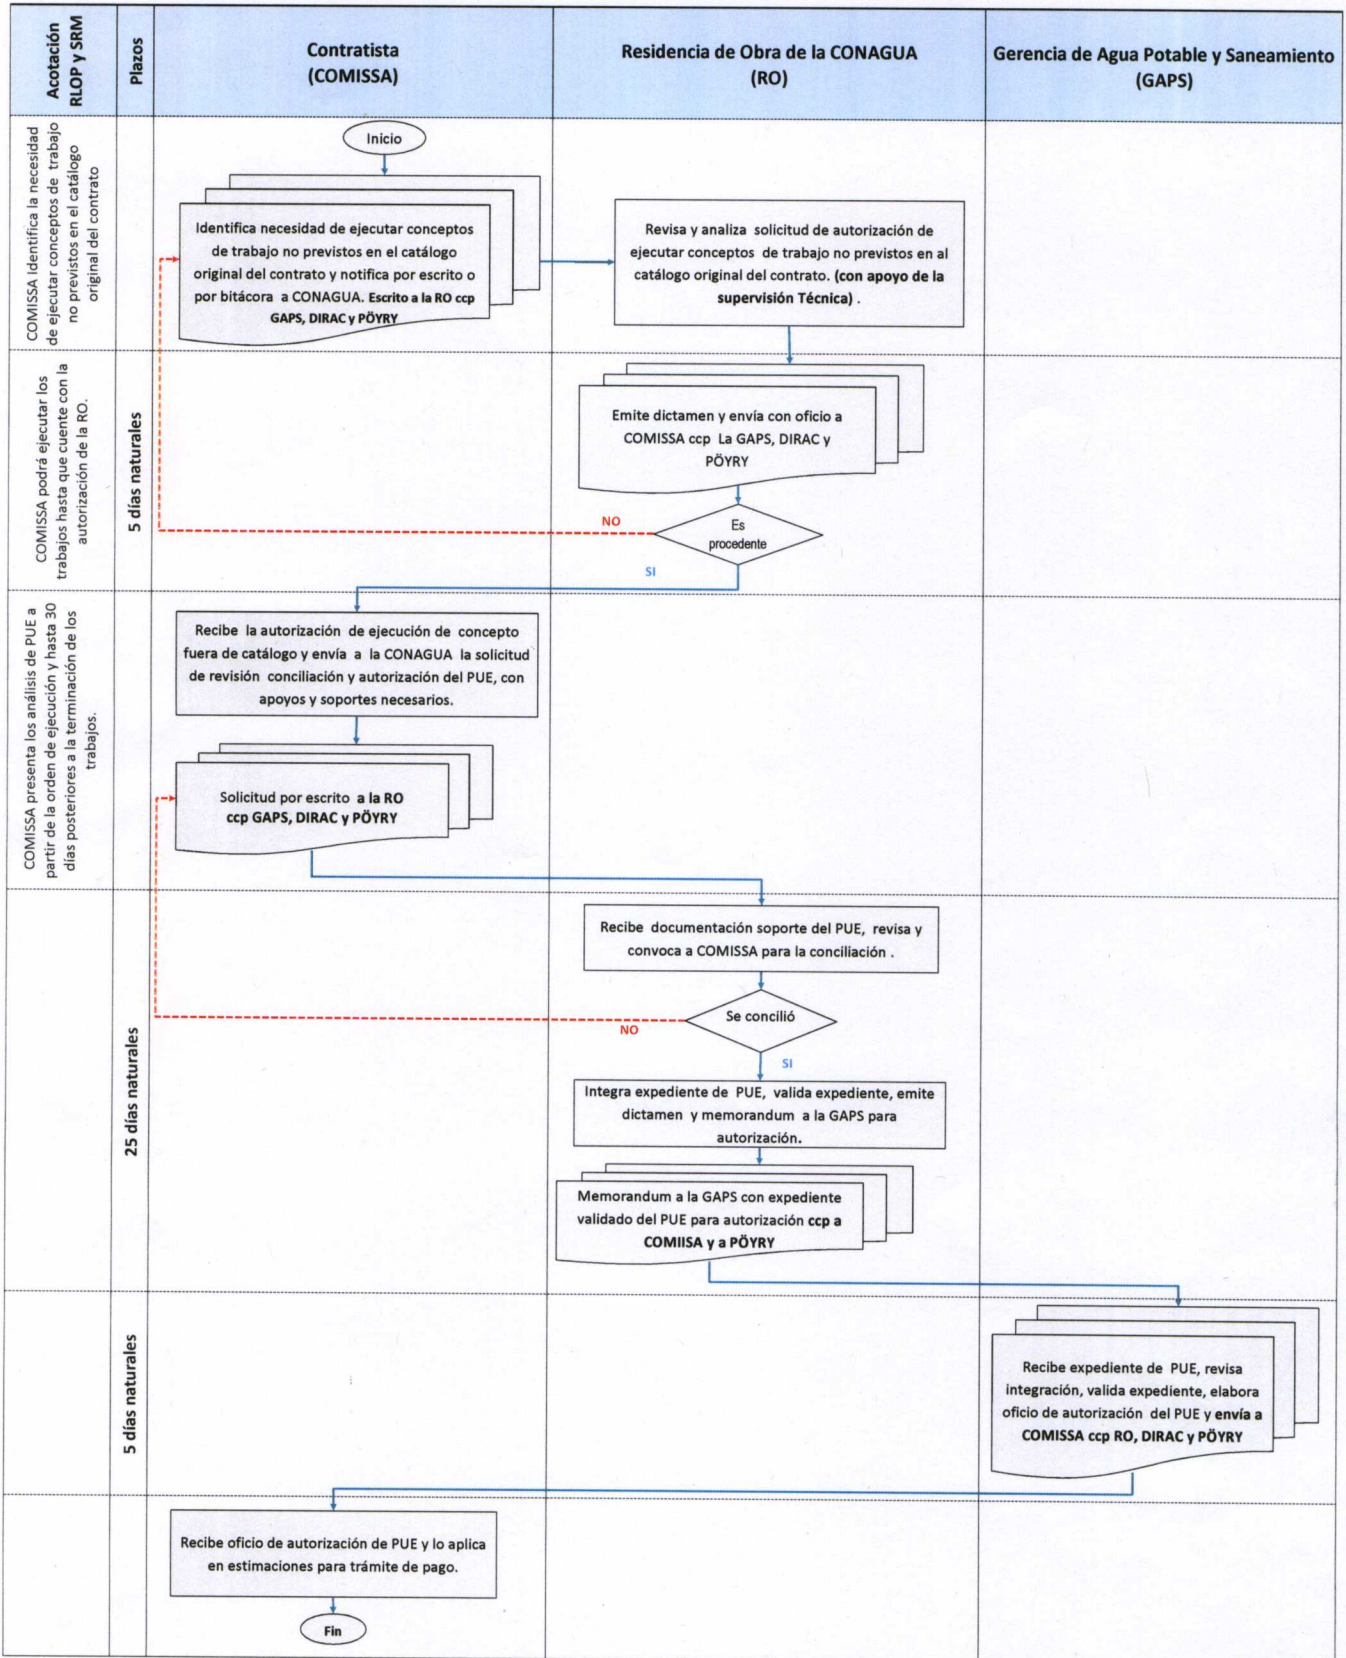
| Acotación RLOP y SRM | Plazos | Contratista (COMISSA) | Residencia de Obra de la CONAGUA (RO) | Gerencia de Agua Potable y Saneamiento (GAPS) |
|---|---|---|---|---|

COMISSA identifica la necesidad de ejecutar conceptos de trabajo no previstos en el catálogo original del contrato

Inicio

Identifica necesidad de ejecutar conceptos de trabajo no previstos en el catálogo original del contrato y notifica por escrito o por bitácora a CONAGUA. Escrito a la RO ccp GAPS, DIRAC y PÖYRY

Revisa y analiza solicitud de autorización de ejecutar conceptos de trabajo no previstos en al catálogo original del contrato. (con apoyo de la supervisión Técnica) .

COMISSA podrá ejecutar los trabajos hasta que cuente con la autorización de la RO.

5 días naturales

Emite dictamen y envía con oficio a COMISSA ccp La GAPS, DIRAC y PÖYRY

NO

Es procedente

SI

COMISSA presenta los análisis de PUE a partir de la orden de ejecución y hasta 30 días posteriores a la terminación de los trabajos.

Recibe la autorización de ejecución de concepto fuera de catálogo y envía a la CONAGUA la solicitud de revisión conciliación y autorización del PUE, con apoyos y soportes necesarios.

Solicitud por escrito a la RO ccp GAPS, DIRAC y PÖYRY

25 días naturales

Recibe documentación soporte del PUE, revisa y convoca a COMISSA para la conciliación .

Se concilió

NO

SI

Integra expediente de PUE, valida expediente, emite dictamen y memorandum a la GAPS para autorización.

Memorandum a la GAPS con expediente validado del PUE para autorización ccp a COMIISA y a PÖYRY

5 días naturales

Recibe expediente de PUE, revisa integración, valida expediente, elabora oficio de autorización del PUE y envía a COMISSA ccp RO, DIRAC y PÖYRY

Recibe oficio de autorización de PUE y lo aplica en estimaciones para trámite de pago.

Fin